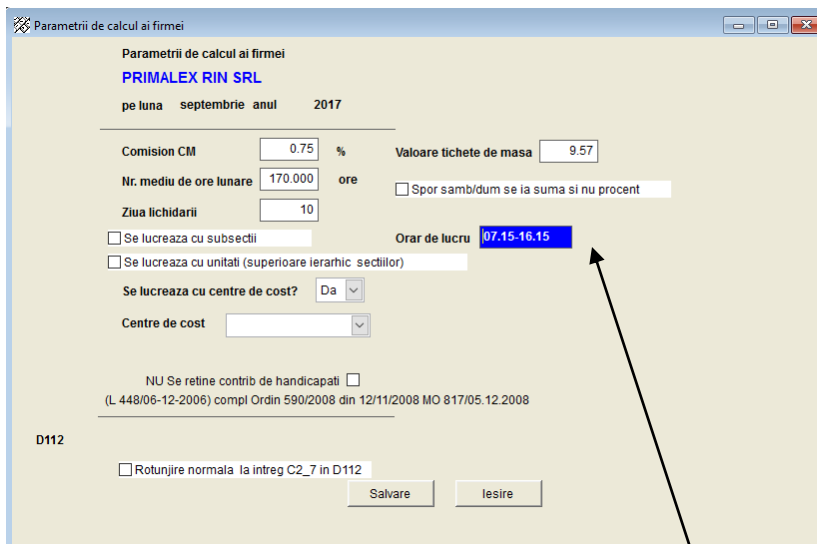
Parametrii de calcul ai firmei

Parametrii de calcul ai firmei

PRIMALEX RIN SRL

pe luna septembrie anul 2017

Comision CM 0.75 %

Valoare tichete de masa 9.57

Nr. mediu de ore lunare 170.000 ore

Spor samb/dum se ia suma si nu procent

Ziua lichidarii 10

Se lucreaza cu subsectii

Orar de lucru 07.15-16.15

Se lucreaza cu unitati (superioare ierarhic sectiilor)

Se lucreaza cu centre de cost? Da

Centre de cost

NU Se retine contrib de handicapati

(L 448/06-12-2006) compl Ordin 590/2008 din 12/11/2008 MO 817/05.12.2008

D112

Rotunjire normala la intreg C2_7 in D112

Salvare

Iesire